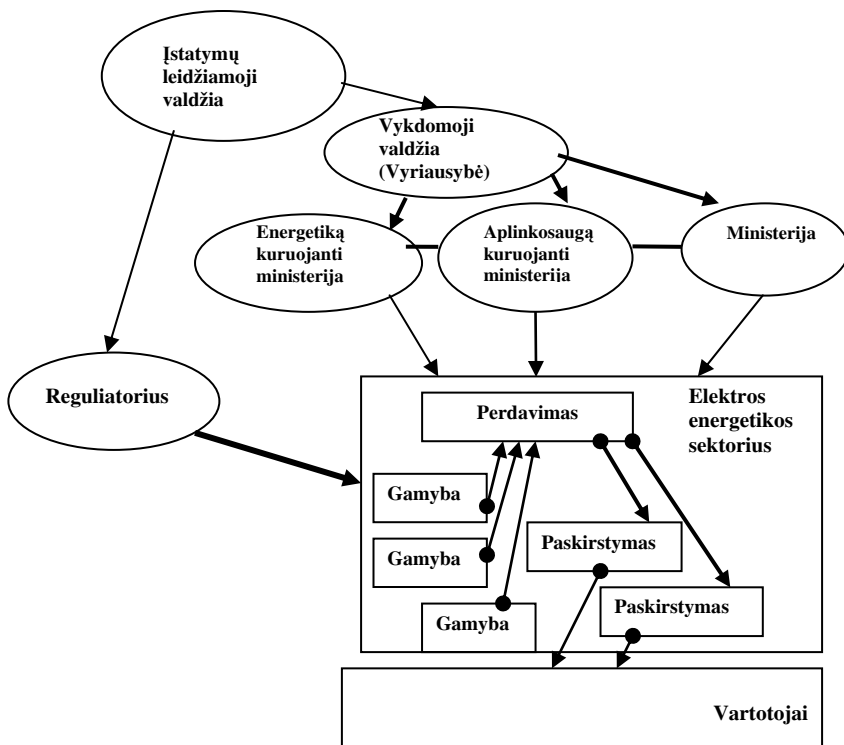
Įstatymų leidžiamoji valdžia

Vykdomoji valdžia (Vyriausybė)

Energetiką kuruojanti ministerija

Aplinkosaugą kuruojanti ministerija

Ministerija

Reguliatorius

Elektros energetikos sektorius

Perdavimas

Gamyba

Gamyba

Gamyba

Paskirstymas

Paskirstymas

Vartotojai